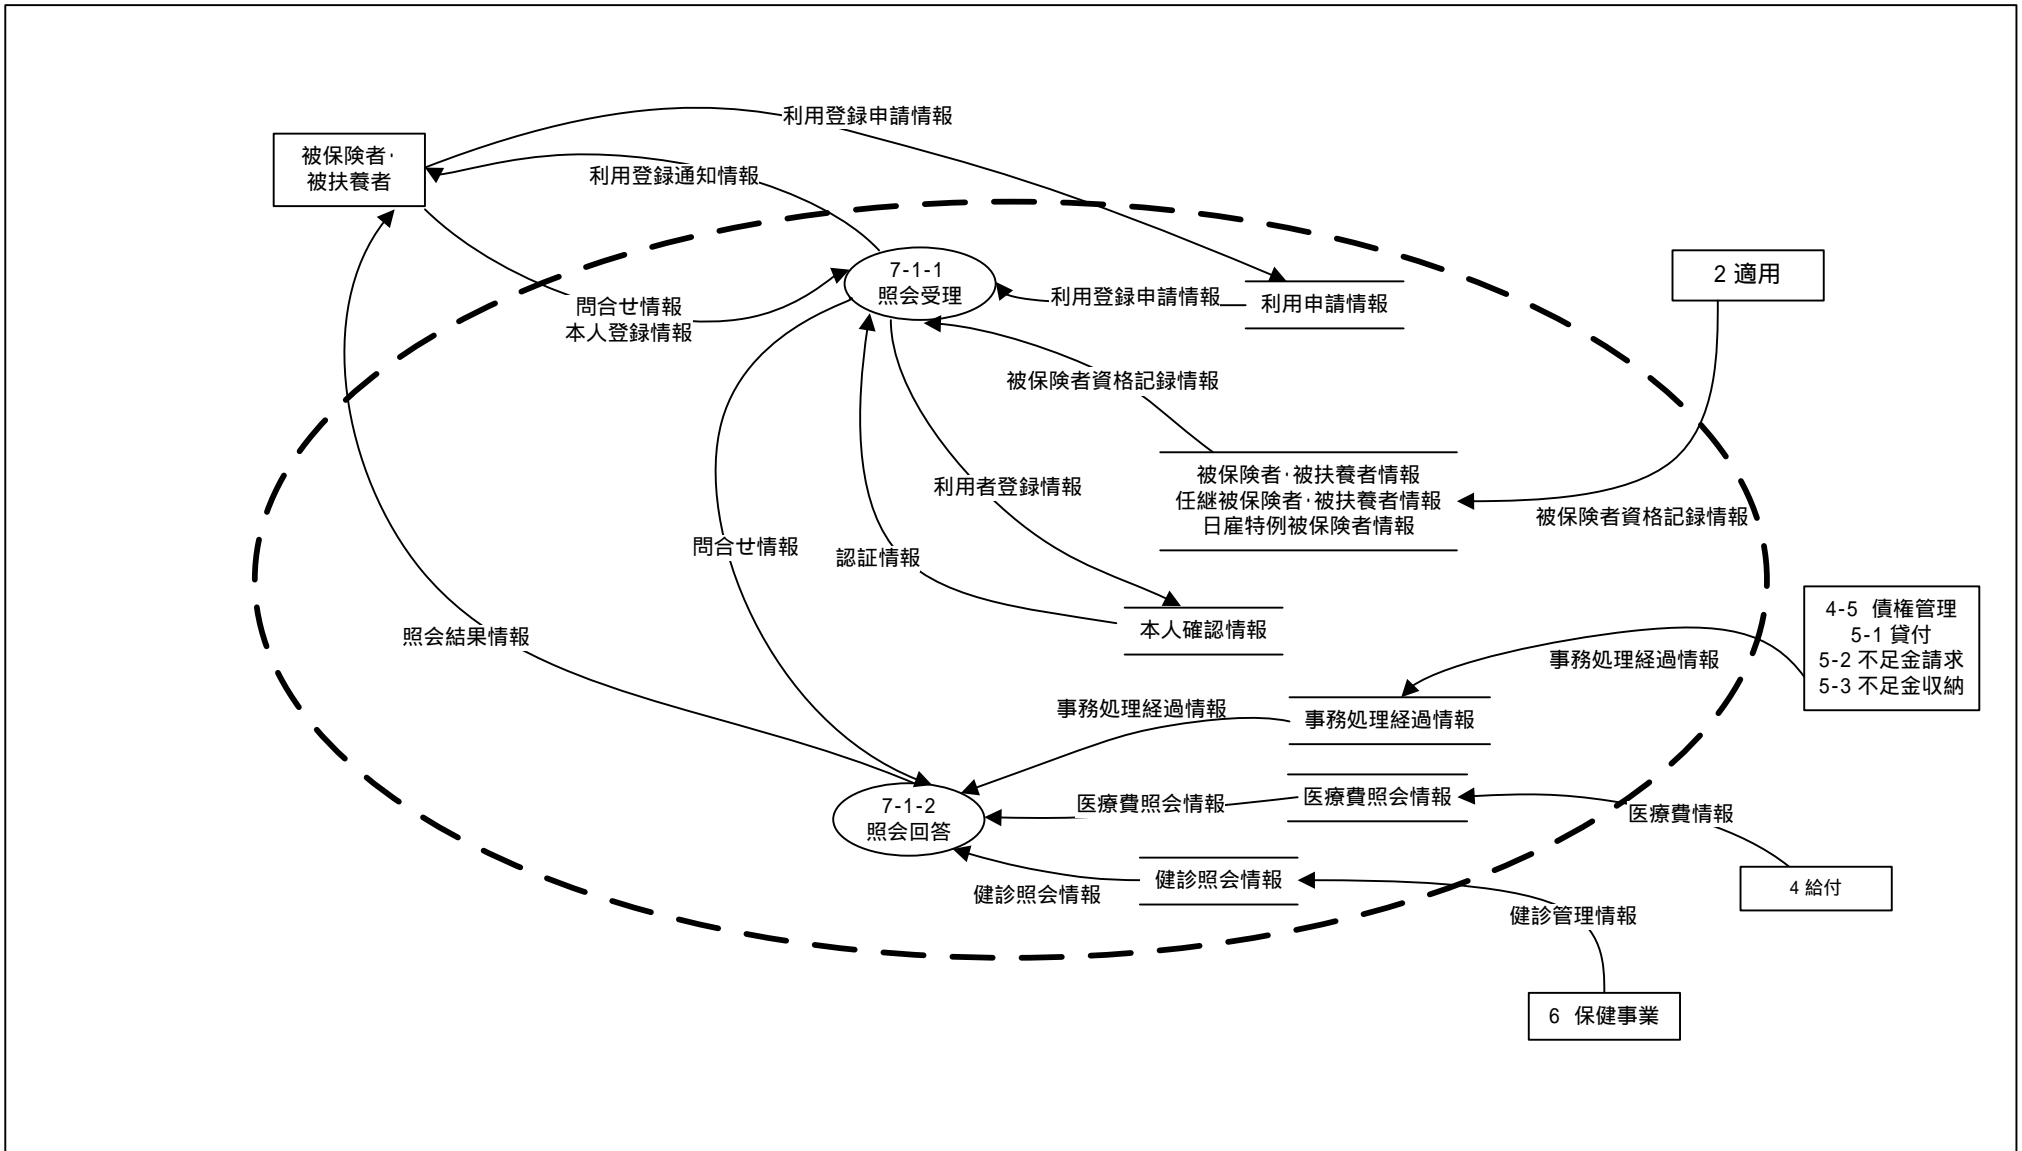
利用登録申請情報

被保険者·
被扶養者

利用登録通知情報

7-1-1
照会受理

利用登録申請情報

利用申請情報

2 適用

問合せ情報
本人登録情報

被保険者資格記録情報

被保険者·被扶養者情報
任継被保険者·被扶養者情報
日雇特例被保険者情報

被保険者資格記録情報

利用者登録情報

問合せ情報

認証情報

本人確認情報

照会結果情報

4-5 債権管理
5-1 貸付
5-2 不足金請求
5-3 不足金収納

事務処理経過情報

事務処理経過情報

事務処理経過情報

7-1-2
照会回答

医療費照会情報

医療費照会情報

医療費情報

4 給付

健診照会情報

健診照会情報

健診管理情報

6 保健事業